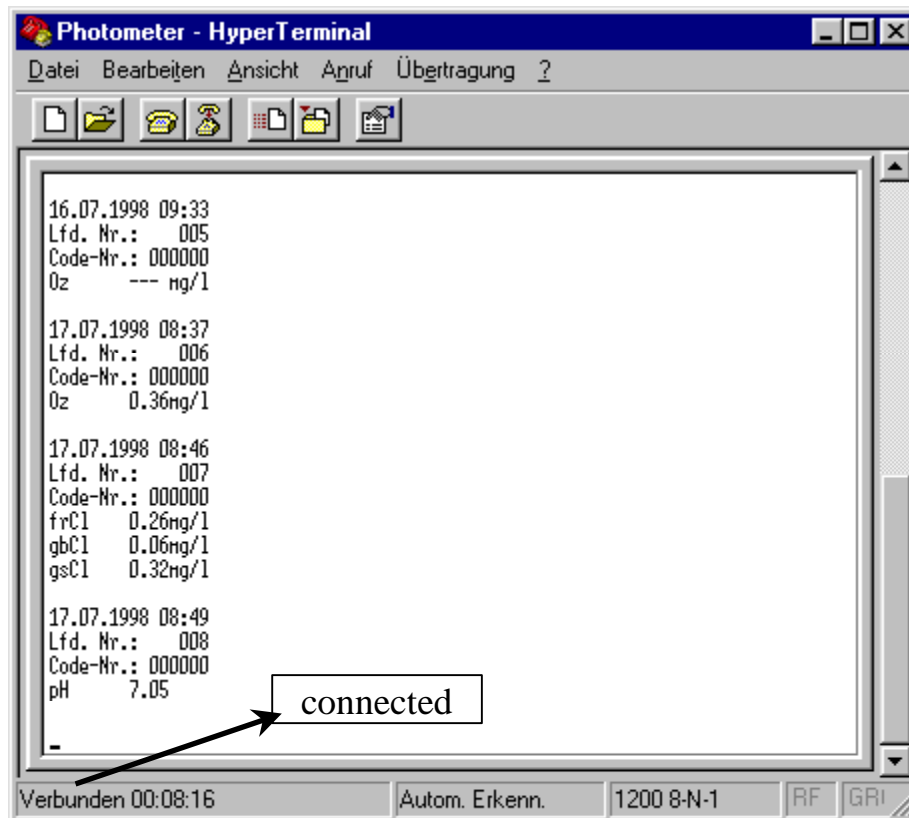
Photometer - HyperTerminal

Datei Bearbeiten Ansicht Anruf Übertragung ?

16.07.1998 09:33
Lfd. Nr.: 005
Code-Nr.: 000000
Oz --- mg/l

17.07.1998 08:37
Lfd. Nr.: 006
Code-Nr.: 000000
Oz 0.36mg/l

17.07.1998 08:46
Lfd. Nr.: 007
Code-Nr.: 000000
frCl 0.26mg/l
gbCl 0.06mg/l
gsCl 0.32mg/l

17.07.1998 08:49
Lfd. Nr.: 008
Code-Nr.: 000000
pH 7.05

connected

Verbunden 00:08:16 | Autom. Erkenn. | 1200 8-N-1 | RF | GRI